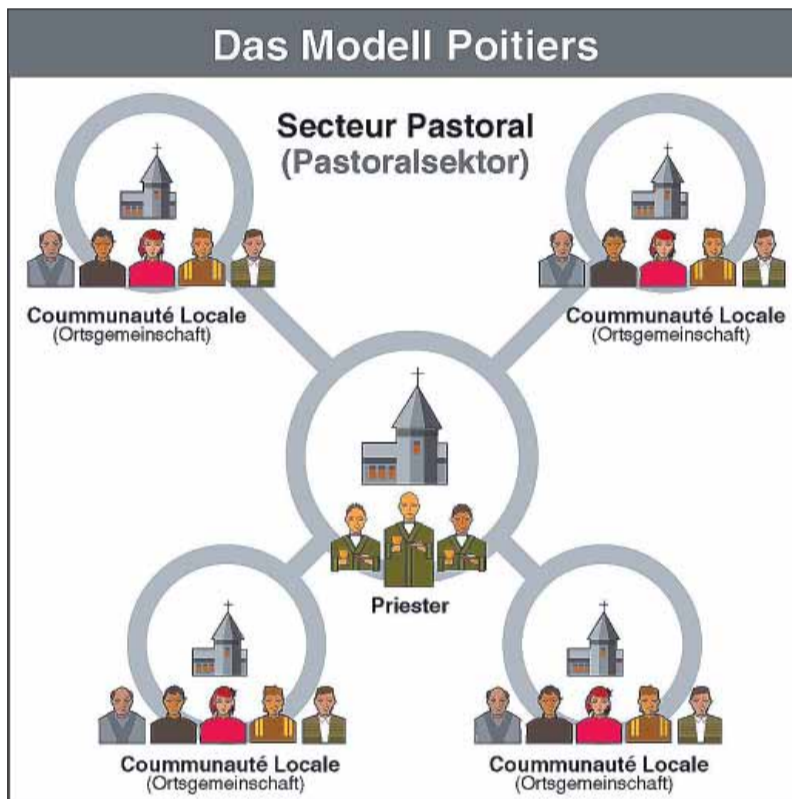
Das Modell Poitiers

Secteur Pastoral
(Pastoralsektor)

Coummunauté Locale
(Ortsgemeinschaft)

Coummunauté Locale
(Ortsgemeinschaft)

Priester

Coummunauté Locale
(Ortsgemeinschaft)

Coummunauté Locale
(Ortsgemeinschaft)